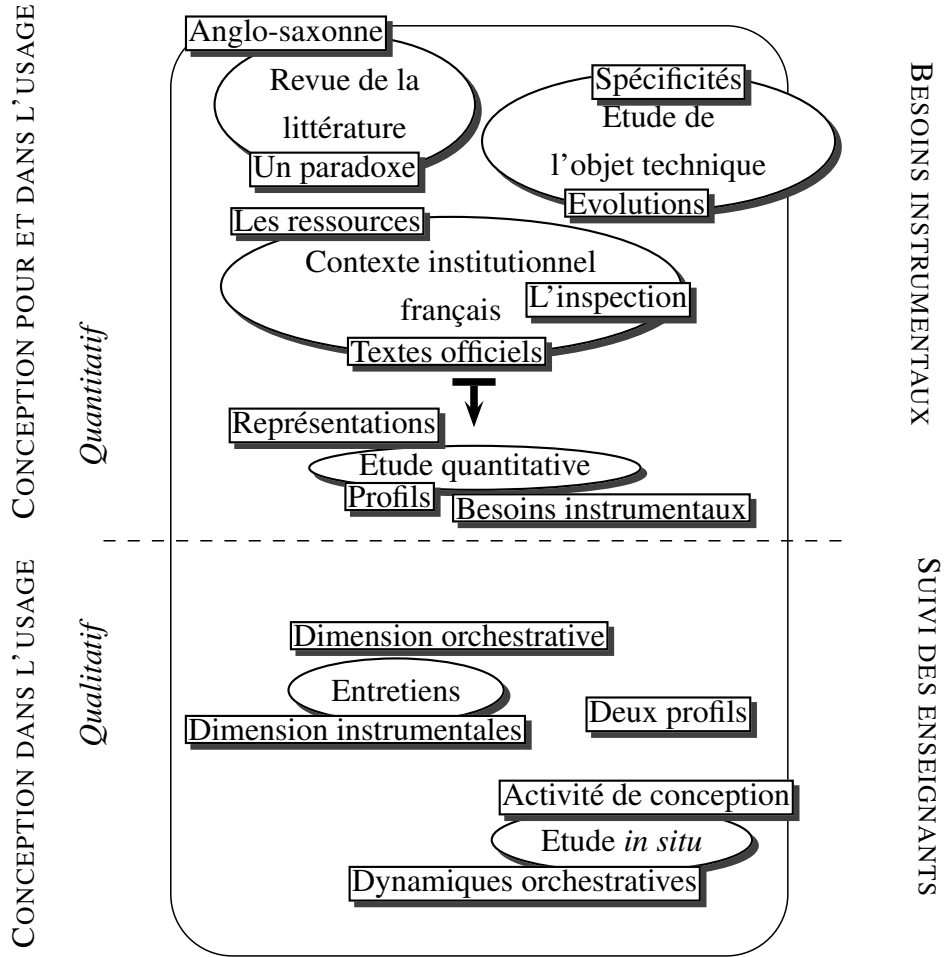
CONCEPTION POUR ET DANS L'USAGE

Quantitatif

Anglo-saxonne
Revue de la littérature
Un paradoxe

Spécificités
Etude de l'objet technique
Evolutions

Les ressources
Contexte institutionnel français
L'inspection
Textes officiels

Représentations
Étude quantitative
Profils
Besoins instrumentaux

BESOINS INSTRUMENTAUX

CONCEPTION DANS L'USAGE

Qualitatif

Dimension orchestrative
Entretiens
Dimension instrumentales
Deux profils

Activité de conception
Etude in situ
Dynamiques orchestratives

SUIVI DES ENSEIGNANTS